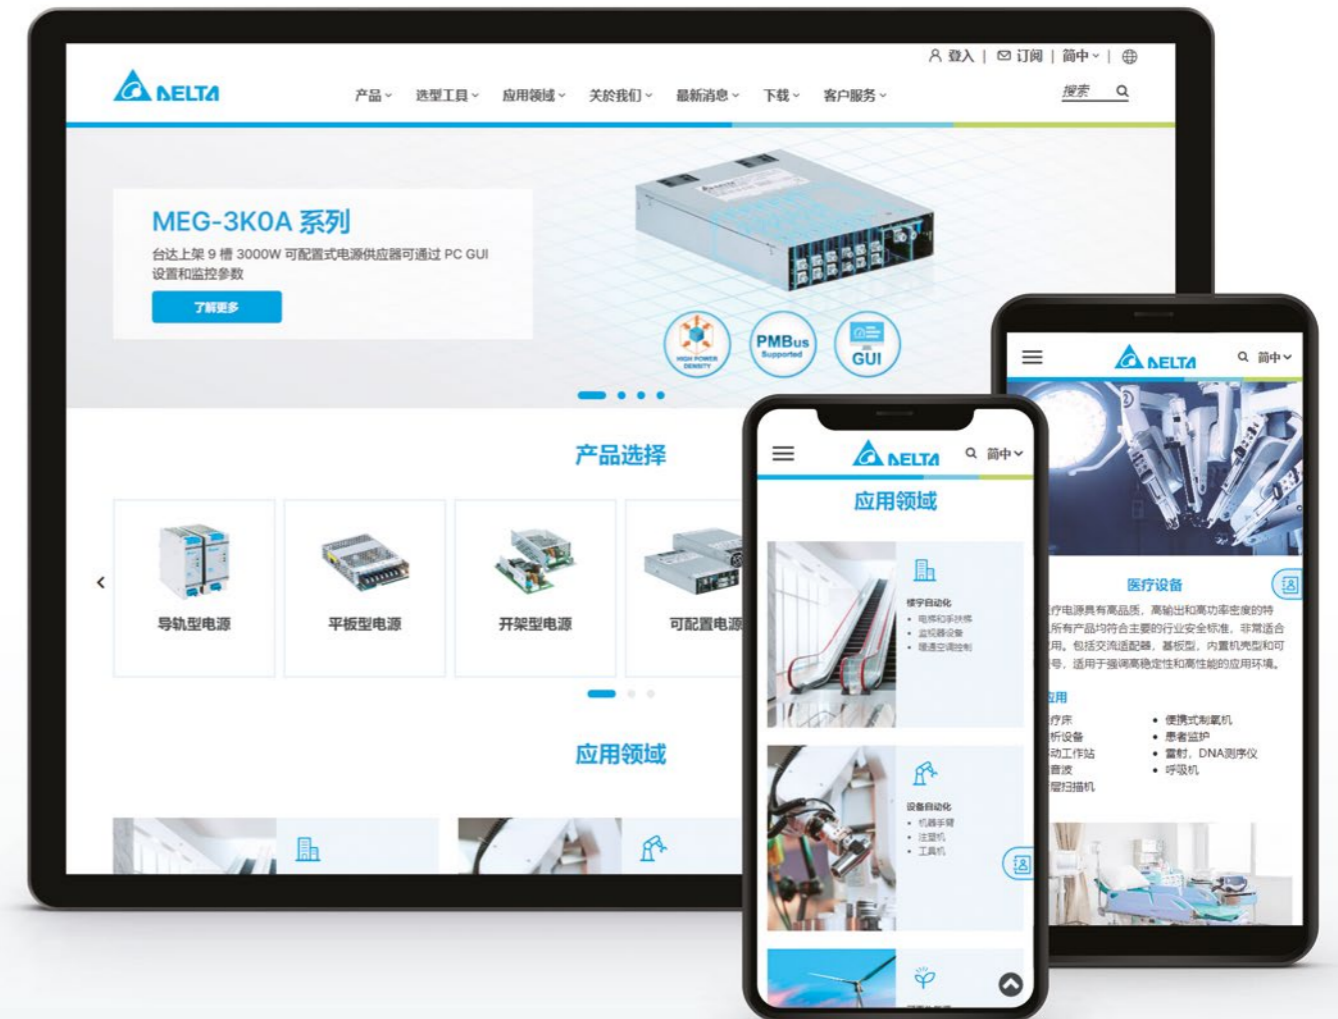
登入 | 订阅 | 简中 |

DELTA

产品 选型工具 应用领域 关於我们 最新消息 下载 客户服务

搜索

MEG-3K0A 系列

台达上架 9 槽 3000W 可配置式电源供应器可通过 PC GUI 设置和监控参数

了解更多

HIGH POWER DENSITY

PMBus Supported

GUI

产品选择

导轨型电源

平板型电源

开架型电源

可配置电源

应用领域

DELTA 简中

医疗设备

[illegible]疗电源具有高品质，高输出和高功率密度的特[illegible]所有产品均符合主要的行业安全标准，非常适合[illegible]用，包括交流适配器，基板型，内置机壳型和可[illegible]号，适用于强调高稳定性和高性能的应用环境。

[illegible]用

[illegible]疗床
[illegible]析设备
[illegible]动工作站
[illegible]普波
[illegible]层扫描机

• 便携式制氧机
• 患者监护
• 雷射，DNA测序仪
• 呼吸机

DELTA 简中

应用领域

楼宇自动化
• 电梯和扶梯
• 监视器设备
• 暖通空调控制

设备自动化
• 机器手臂
• 注塑机
• 工具机